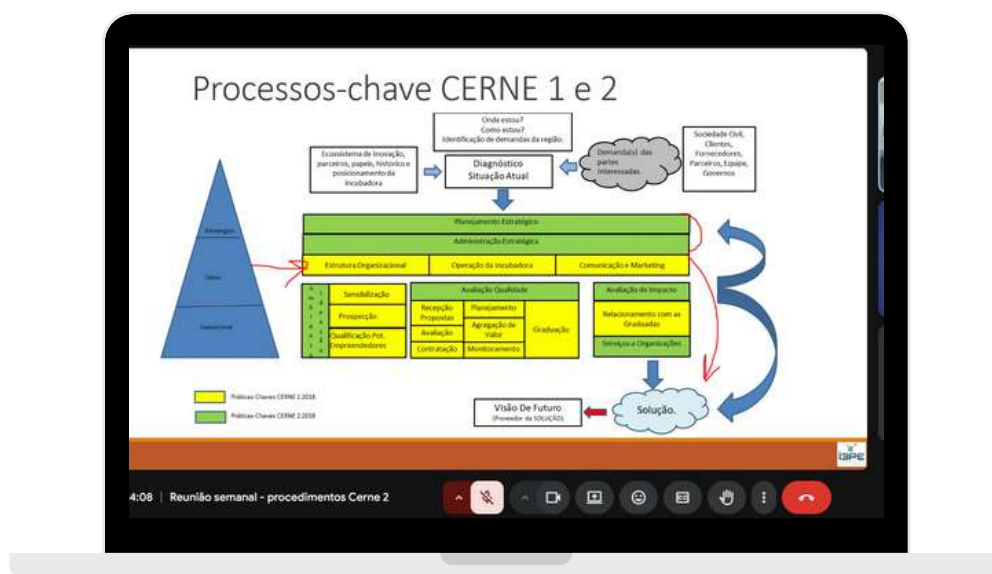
Processos-chave CERNE 1 e 2

Onde estou?
Como estou?
Identificação de demandas da região.

Ecossistema de Inovação, parceiros, papéis, histórico e posicionamento da incubadora

Diagnóstico
Situação Atual

Demanda(s) das partes interessadas.

Sociedade Civil, Clientes, Fornecedores, Parceiros, Equipe, Governos

Estratégico

Tático

Operacional

Planejamento Estratégico

Administração Estratégica

Estrutura Organizacional

Operação da Incubadora

Comunicação e Marketing

Sensibilização

Prospecção

Qualificação Pot. Empreendedores

Avaliação Qualidade

Recepção Propostas

Planejamento

Avaliação

Agregação de Valor

Graduação

Contratação

Monitoramento

Avaliação de Impacto

Relacionamento com as Graduadas

Serviços a Organizações

Práticas Chaves CERNE 1 2018

Práticas Chaves CERNE 2 2018

Visão De Futuro
(Provedor da SOLUÇÃO)

Solução.

IBPE

4:08 | Reunião semanal - procedimentos Cerne 2